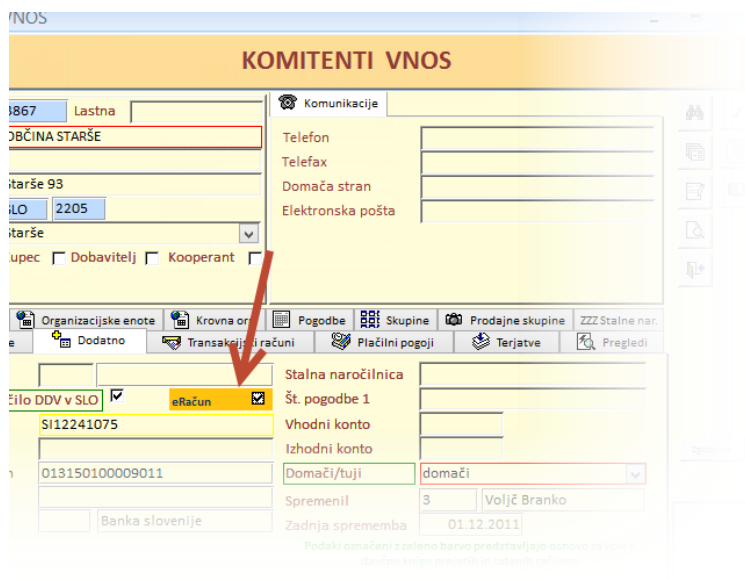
VNOS

KOMITENTI VNOS

3867 Lastna

OBČINA STARŠE

Starše 93

SLO 2205

Starše

upec Dobavitelj Kooperant

Komunikacije

Telefon

Telefax

Domača stran

Elektronska pošta

Organizacijske enote | Krovna or | Pogodbe | Skupine | Prodajne skupine | ZZZ Stalne nar.

e | Dodatno | Transakcijski računi | Plačilni pogoji | Terjatve | Pregledi

čilo DDV v SLO

eRačun

SI12241075

n 013150100009011

Banka slovenije

Stalna naročilnica

Št. pogodbe 1

Vhodni konto

Izhodni konto

Domači/tuji domači

Spremenil 3 Voljč Branko

Zadnja sprememba 01.12.2011

Podatki označeni z zeleno barvo predstavljajo osnovo za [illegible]